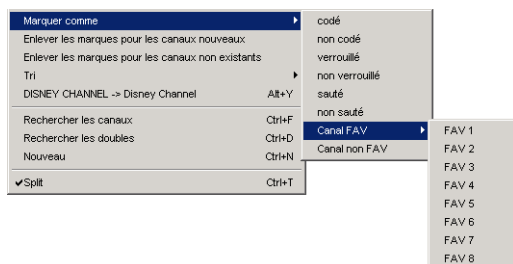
Marquer comme
Enlever les marques pour les canaux nouveaux
Enlever les marques pour les canaux non existants
Tri
DISNEY CHANNEL -> Disney Channel Alt+Y
Rechercher les canaux Ctrl+F
Rechercher les doubles Ctrl+D
Nouveau Ctrl+N
✔Split Ctrl+T

codé
non codé
verrouillé
non verrouillé
sauté
non sauté
Canal FAV
Canal non FAV

FAV 1
FAV 2
FAV 3
FAV 4
FAV 5
FAV 6
FAV 7
FAV 8